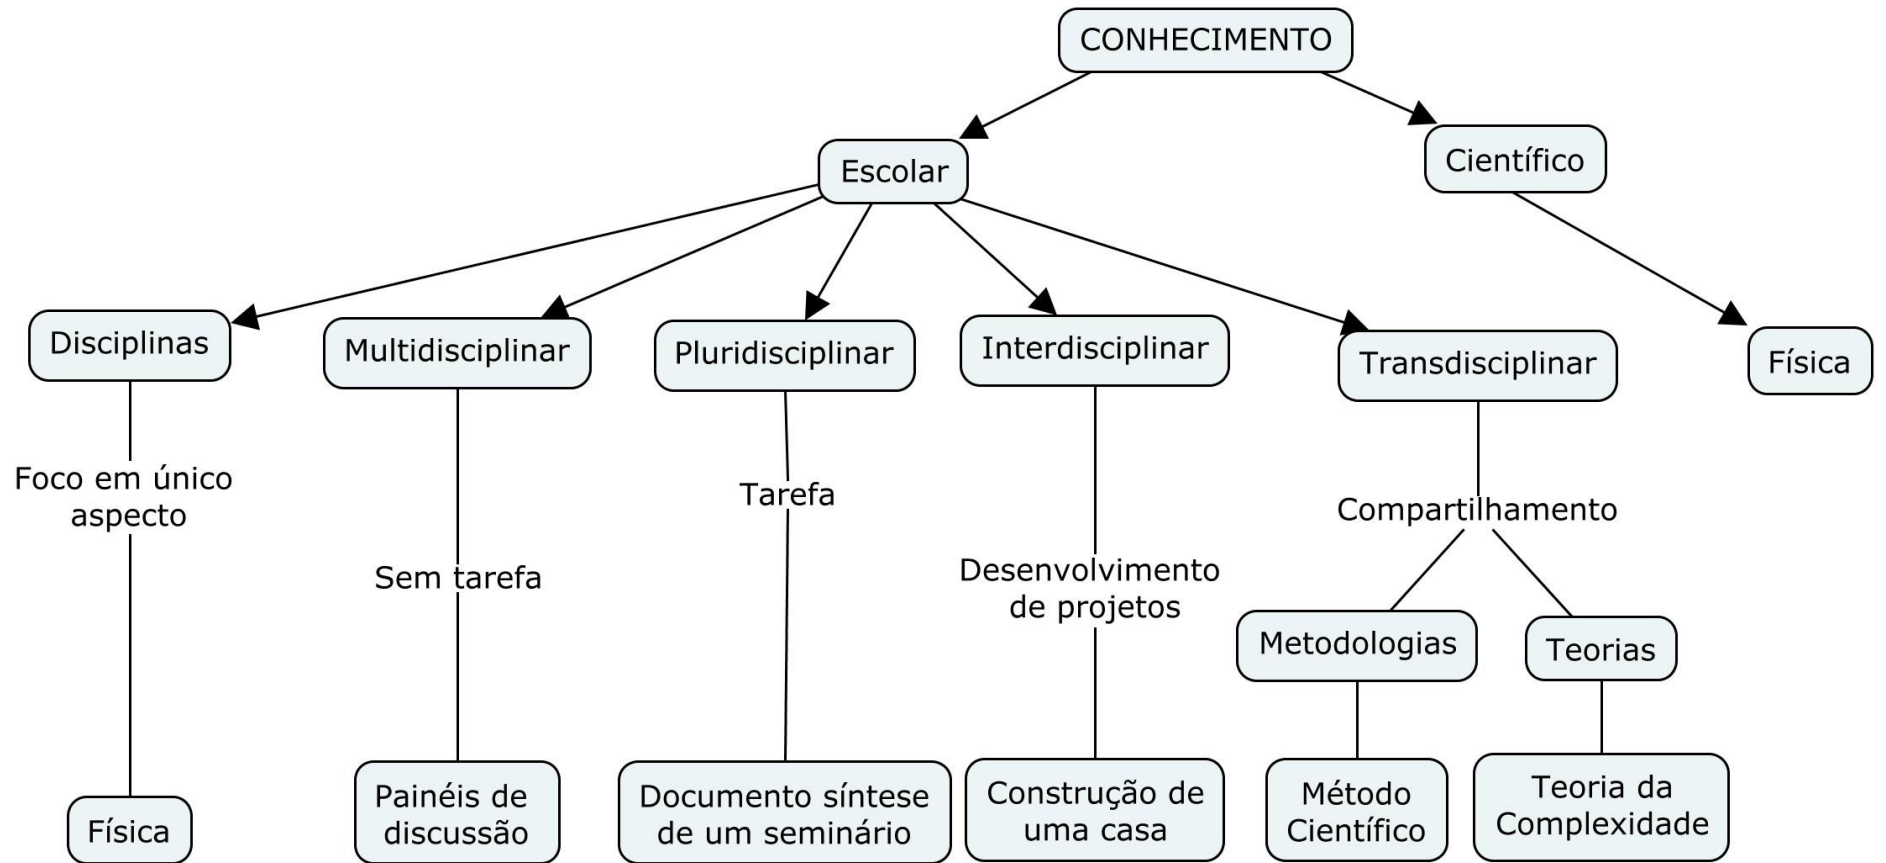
CONHECIMENTO

Escolar

Científico

Disciplinas

Multidisciplinar

Pluridisciplinar

Interdisciplinar

Transdisciplinar

Física

Foco em único aspecto

Sem tarefa

Tarefa

Desenvolvimento de projetos

Compartilhamento

Metodologias

Teorias

Física

Painéis de discussão

Documento síntese de um seminário

Construção de uma casa

Método Científico

Teoria da Complexidade